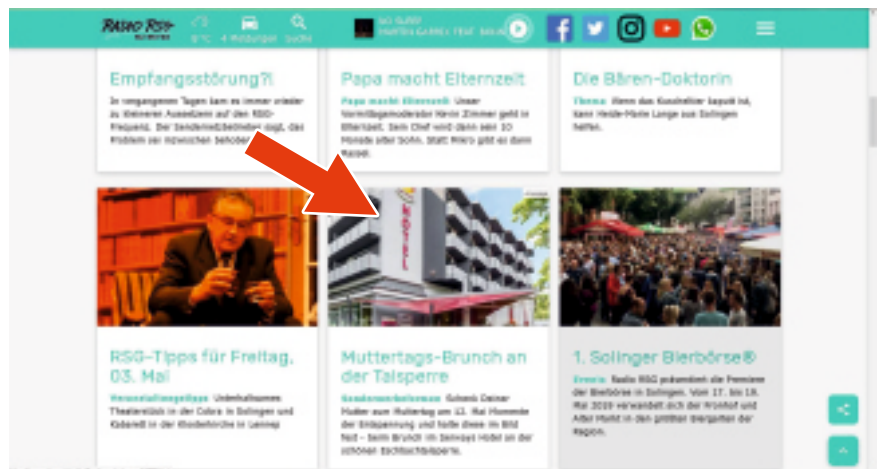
RADIO RSG
9°C 4 Meldungen Suche
NO SLEEP
MARTIN GARRIX FEAT. BONN

Empfangsstörung?!
In vergangenen Tagen kam es immer wieder zu kleineren Aussetzern auf der RSG-Frequenz. Der Sendernetzbetreiber sagt, das Problem sei inzwischen behoben.

Papa macht Elternzeit
Papa macht Elternzeit Unser Vormittagsmoderator Kevin Zimmer geht in Elternzeit. Sein Chef wird dann sein 10 Monate alter Sohn. Statt Mikro gibt es dann Rassel.

Die Bären-Doktorin
Thema Wenn das Kuscheltier kaputt ist, kann Heide-Marie Lange aus Solingen helfen.

RSG-Tipps für Freitag, 03. Mai
Veranstaltungstipps Unterhaltsames Theaterstück in der Cobra in Solingen und Kabarett in der Klosterkirche in Lennep

Muttertags-Brunch an der Talsperre
Gewinnerkolumne Schenk Deiner Mutter zum Muttertag am 12. Mai Momente der Entspannung und hole diese im Bild fest – beim Brunch im Seeways Hotel an der schönen Eschbachtalsperre.

1. Solinger Bierbörse®
Events Radio RSG präsentiert die Premiere der Bierbörse in Solingen. Vom 17. bis 19. Mai 2019 verwandelt sich der Neumarkt und Alter Markt in den größten Biergarten der Region.